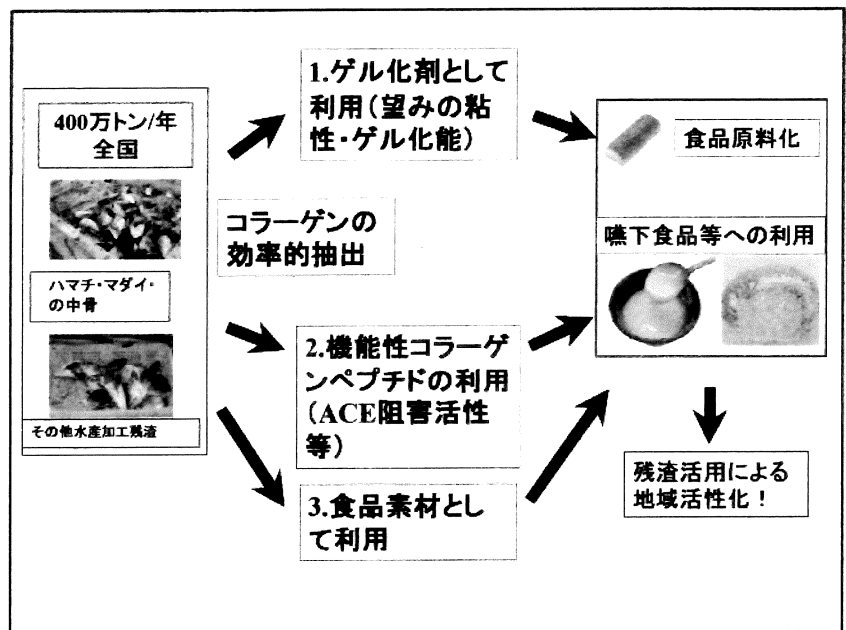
400万トン/年
全国

ハマチ・マダイ・の中骨

その他水産加工残渣

コラーゲンの効率的抽出

1.ゲル化剤として利用(望みの粘性・ゲル化能)

2.機能性コラーゲンペプチドの利用(ACE阻害活性等)

3.食品素材として利用

食品原料化

嚥下食品等への利用

残渣活用による地域活性化!